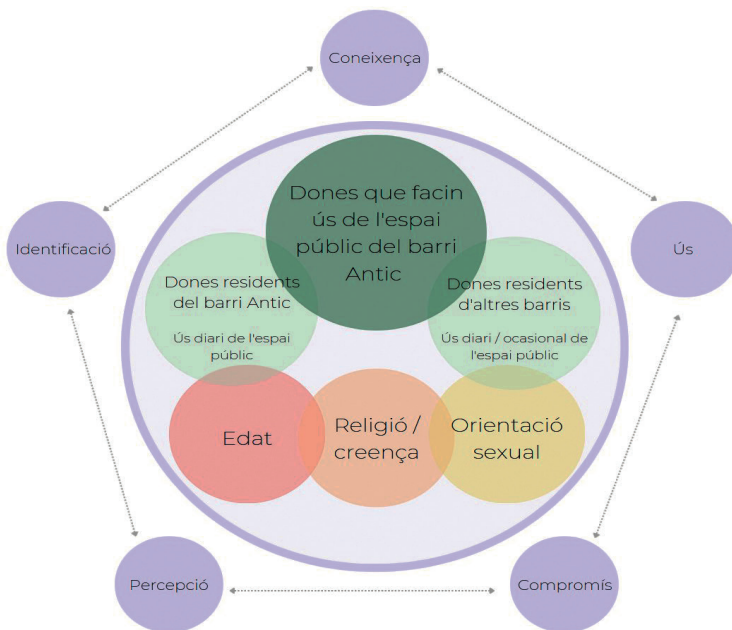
Coneixença

Identificació

Ús

Dones que facin ús de l'espai públic del barri Antic

Dones residents del barri Antic

Ús diari de l'espai públic

Dones residents d'altres barris

Ús diari / ocasional de l'espai públic

Edat

Religió / creença

Orientació sexual

Percepció

Compromís